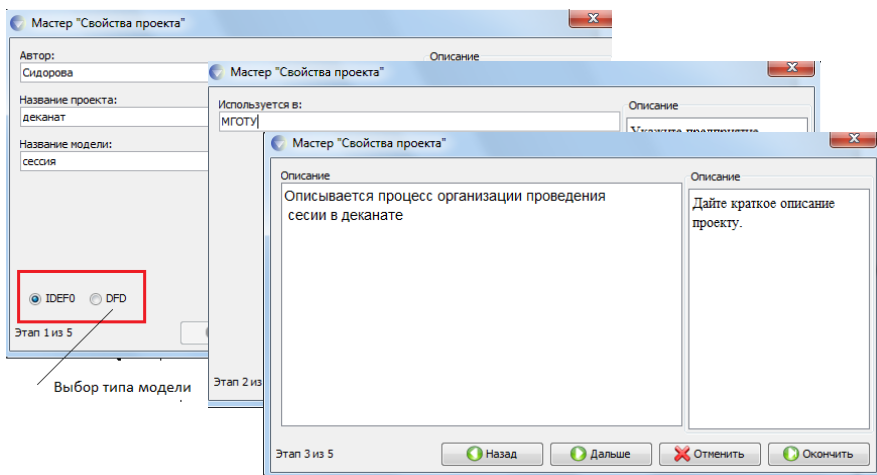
Мастер "Свойства проекта"

Автор:
Сидорова

Название проекта:
деканат

Название модели:
сессия

Описание

IDEF0 DFD

Этап 1 из 5

Выбор типа модели

Мастер "Свойства проекта"

Используется в:
МГОТУ

Описание

Укажите предприятие

Этап 2 из

Мастер "Свойства проекта"

Описание
Описывается процесс организации проведения сесии в деканате

Описание
Дайте краткое описание проекту.

Этап 3 из 5

Назад Дальше Отменить Окончить